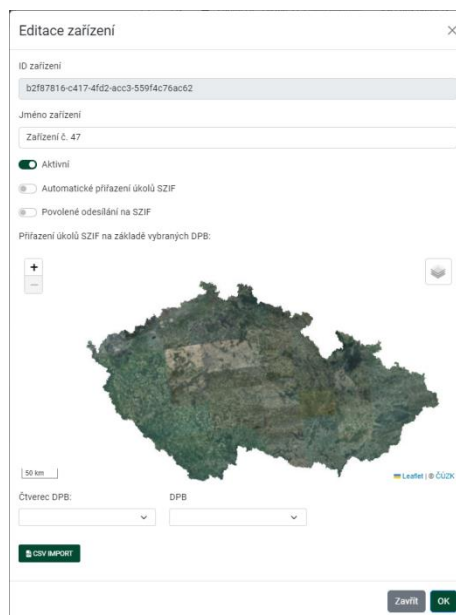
Editace zařízení

×

ID zařízení

b2f87816-c417-4fd2-acc3-559f4c76ac62

Jméno zařízení

Zařízení č. 47

Aktivní

Automatické přiřazení úkolů SZIF

Povolené odesílání na SZIF

Přiřazení úkolů SZIF na základě vybraných DPB:

+

−

50 km

Leaflet | © ČÚZK

Čtverec DPB:

DPB

CSV IMPORT

Zavřít

OK